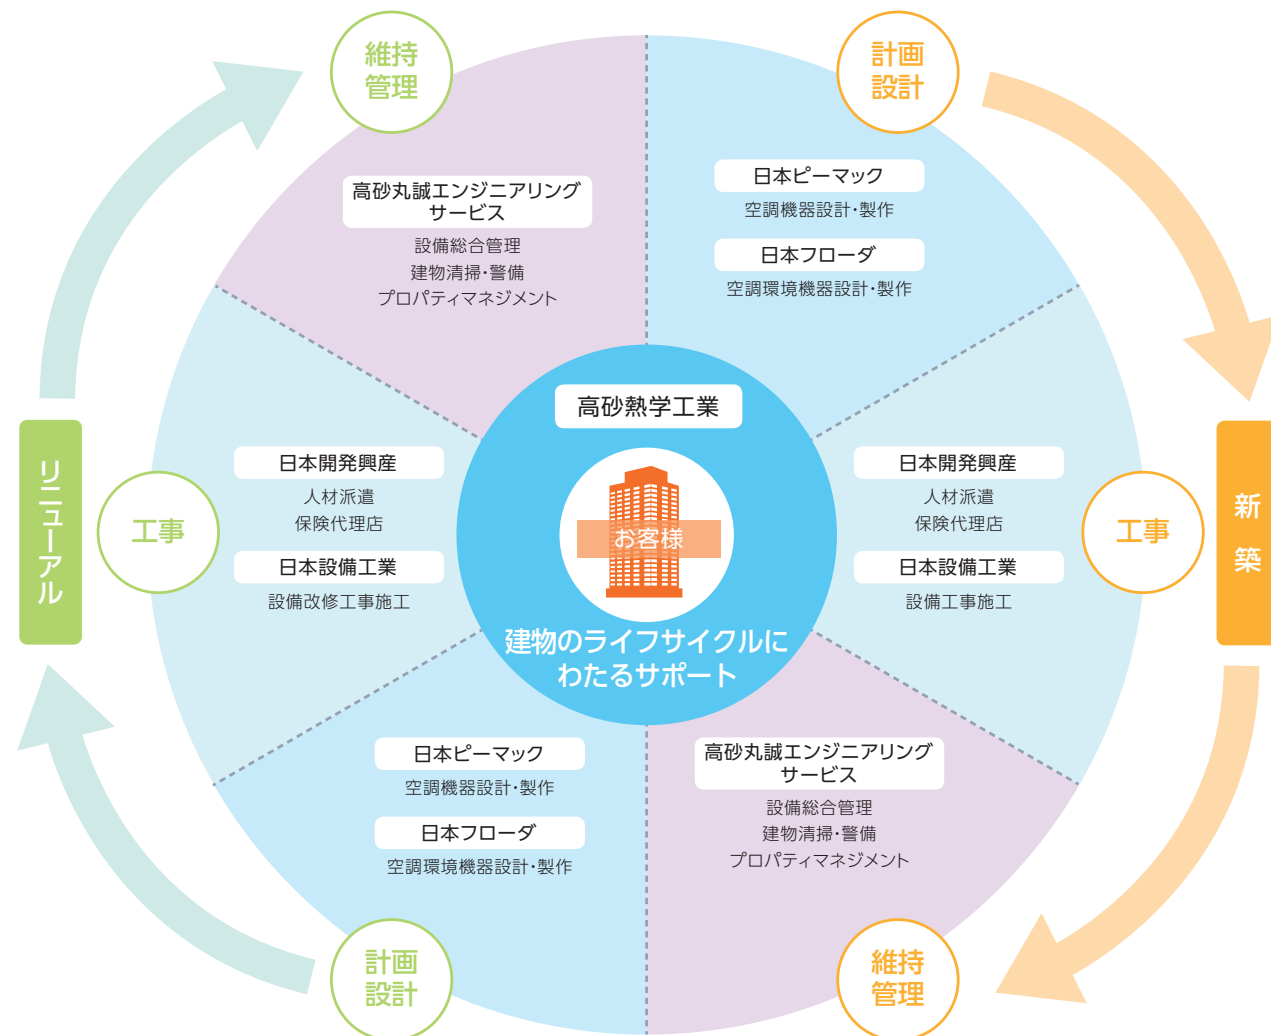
維持
管理

計画
設計

高砂丸誠エンジニアリングサービス
設備総合管理
建物清掃・警備
プロパティマネジメント

日本ピーマック
空調機器設計・製作

日本フローダ
空調環境機器設計・製作

高砂熱学工業

お客様

建物のライフサイクルにわたるサポート

リニューアル

工事

日本開発興産
人材派遣
保険代理店

日本設備工業
設備改修工事施工

日本開発興産
人材派遣
保険代理店

日本設備工業
設備工事施工

工事

新
築

日本ピーマック
空調機器設計・製作

日本フローダ
空調環境機器設計・製作

高砂丸誠エンジニアリングサービス
設備総合管理
建物清掃・警備
プロパティマネジメント

計画
設計

維持
管理